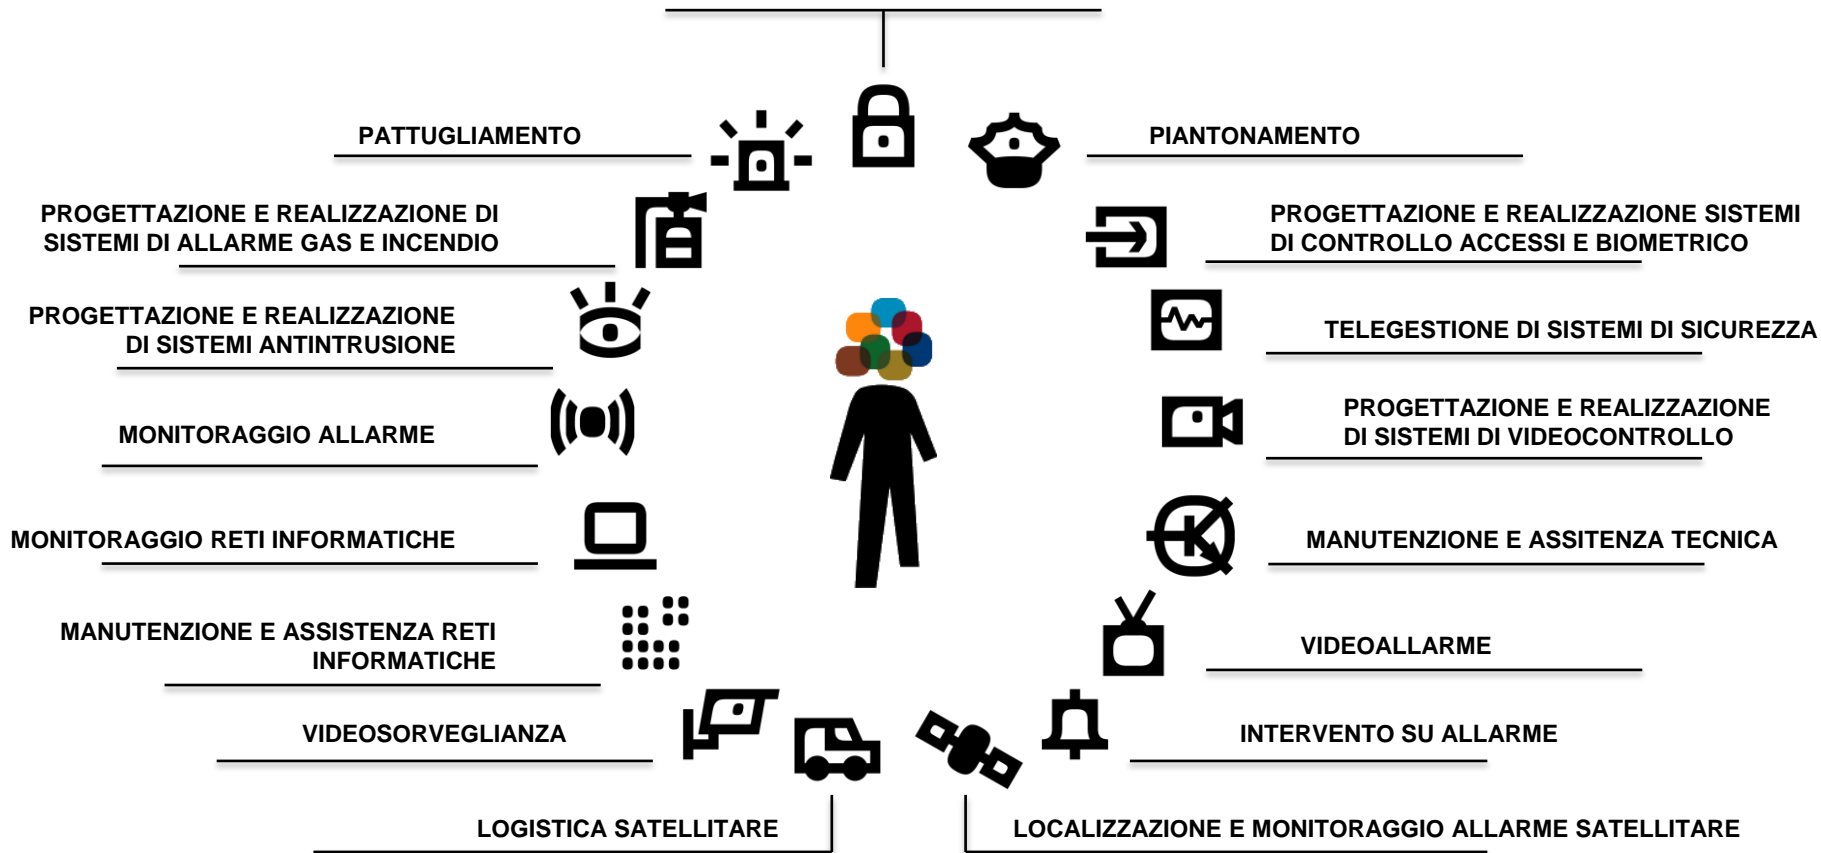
PATTUGLIAMENTO

PIANTONAMENTO

PROGETTAZIONE E REALIZZAZIONE DI SISTEMI DI ALLARME GAS E INCENDIO

PROGETTAZIONE E REALIZZAZIONE SISTEMI DI CONTROLLO ACCESSI E BIOMETRICO

PROGETTAZIONE E REALIZZAZIONE DI SISTEMI ANTINTRUSIONE

TELEGESTIONE DI SISTEMI DI SICUREZZA

MONITORAGGIO ALLARME

PROGETTAZIONE E REALIZZAZIONE DI SISTEMI DI VIDEOCONTROLLO

MONITORAGGIO RETI INFORMATICHE

MANUTENZIONE E ASSITENZA TECNICA

MANUTENZIONE E ASSISTENZA RETI INFORMATICHE

VIDEOALLARME

VIDEOSORVEGLIANZA

INTERVENTO SU ALLARME

LOGISTICA SATELLITARE

LOCALIZZAZIONE E MONITORAGGIO ALLARME SATELLITARE